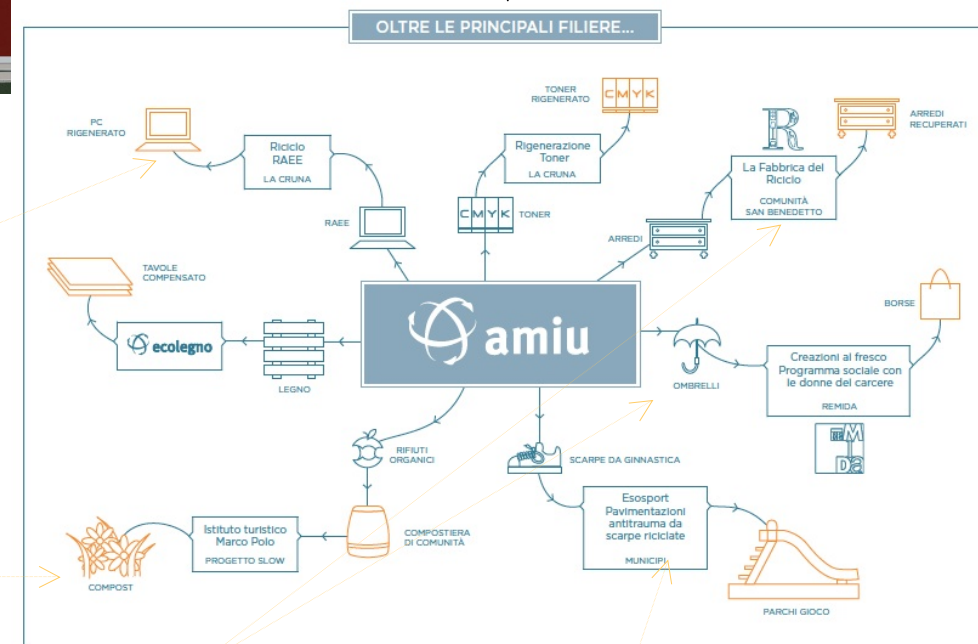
OLTRE LE PRINCIPALI FILIERE...

PC RIGENERATO

Riciclo RAEE
LA CRUNA

RAEE

TONER RIGENERATO

CMYK

Rigenerazione Toner
LA CRUNA

CMYK TONER

R

ARREDI RECUPERATI

La Fabbrica del Riciclo
COMUNITÀ SAN BENEDETTO

ARREDI

TAVOLE COMPENSATO

ecolegno

LEGNO

amiu

BORSE

OMBRELLI

Creazioni al fresco Programma sociale con le donne del carcere
REMIDA

RE M DA

RIFIUTI ORGANICI

SCARPE DA GINNASTICA

Esosport Pavimentazioni antitrauma da scarpe riciclate
MUNICIPI

Istituto turistico Marco Polo
PROGETTO SLOW

COMPOSTIERA DI COMUNITÀ

COMPOST

PARCHI GIOCO